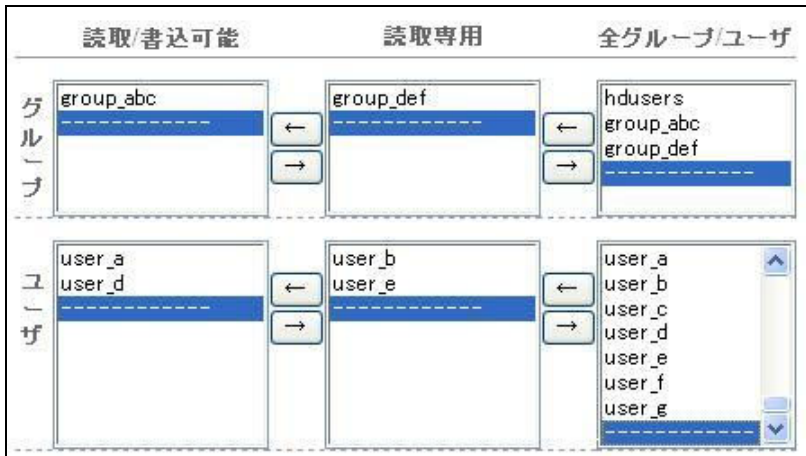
| | 読取/書込可能 | | 読取専用 | | 全グループ/ユーザ |
|---|---|---|---|---|---|
| グループ | group_abc<br>------------ | ←<br>→ | group_def<br>------------ | ←<br>→ | hdusers<br>group_abc<br>group_def<br>------------ |
| ユーザ | user_a<br>user_d<br>------------ | ←<br>→ | user_b<br>user_e<br>------------ | ←<br>→ | user_a<br>user_b<br>user_c<br>user_d<br>user_e<br>user_f<br>user_g<br>------------ |